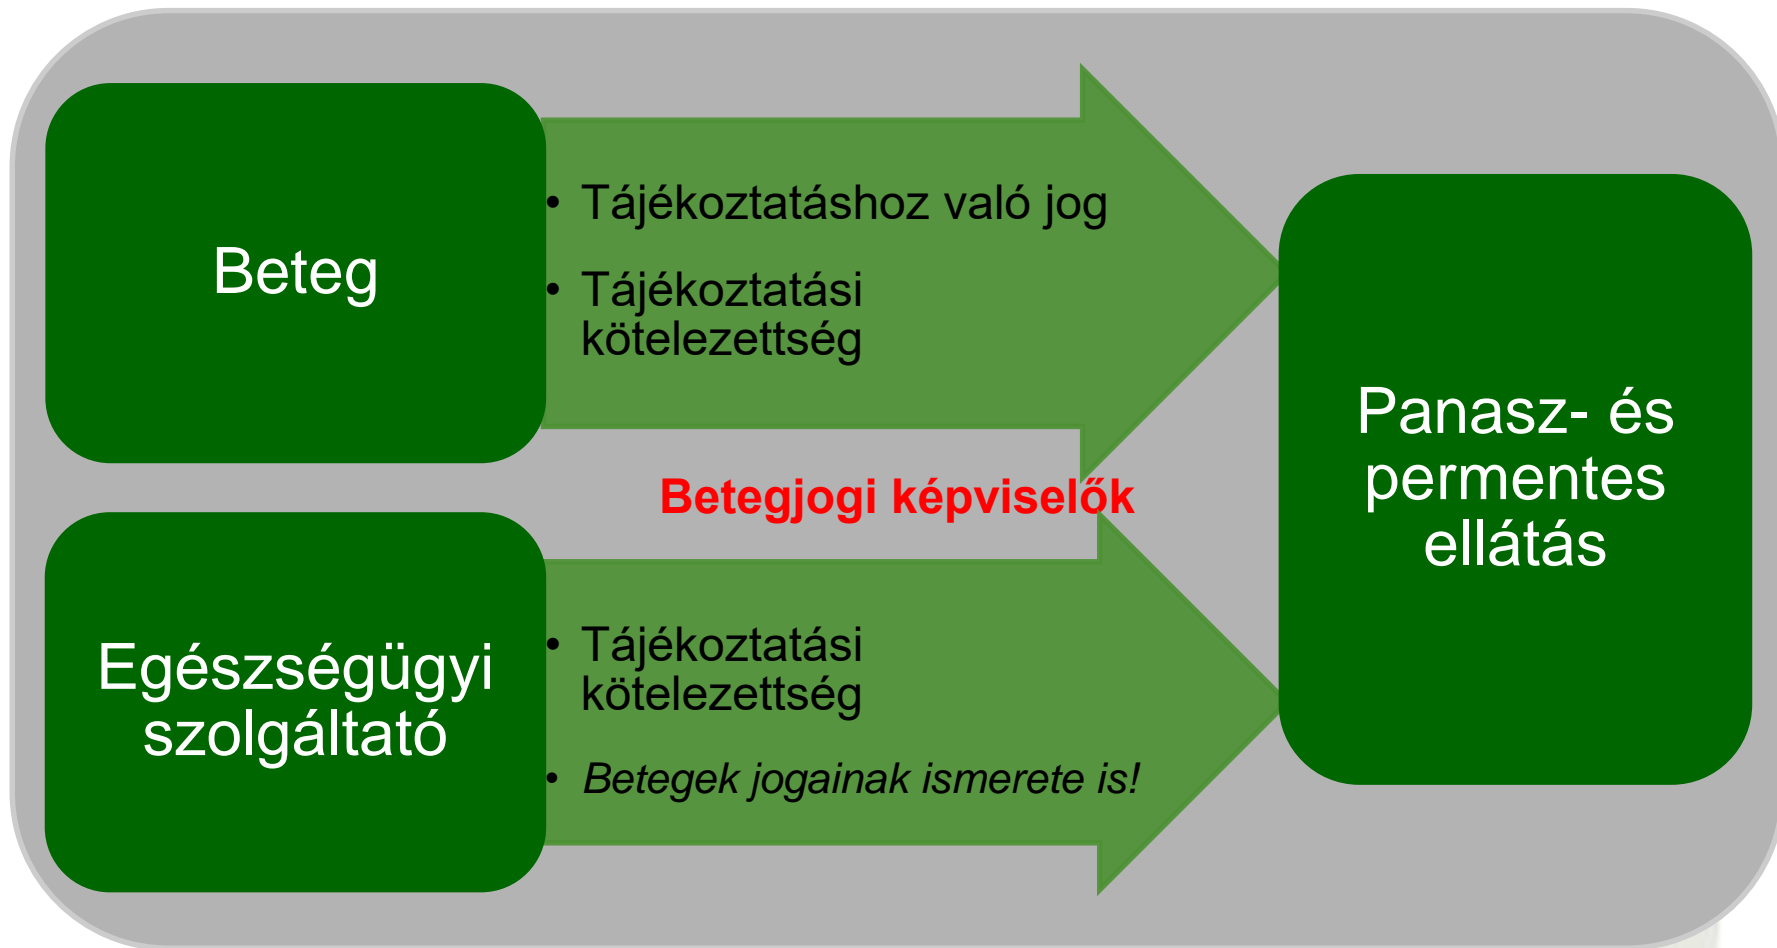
Beteg

• Tájékoztatáshoz való jog
• Tájékoztatási kötelezettség

Betegjogi képviselők

Egészségügyi szolgáltató

• Tájékoztatási kötelezettség
• *Betegek jogainak ismerete is!*

Panasz- és permentes ellátás